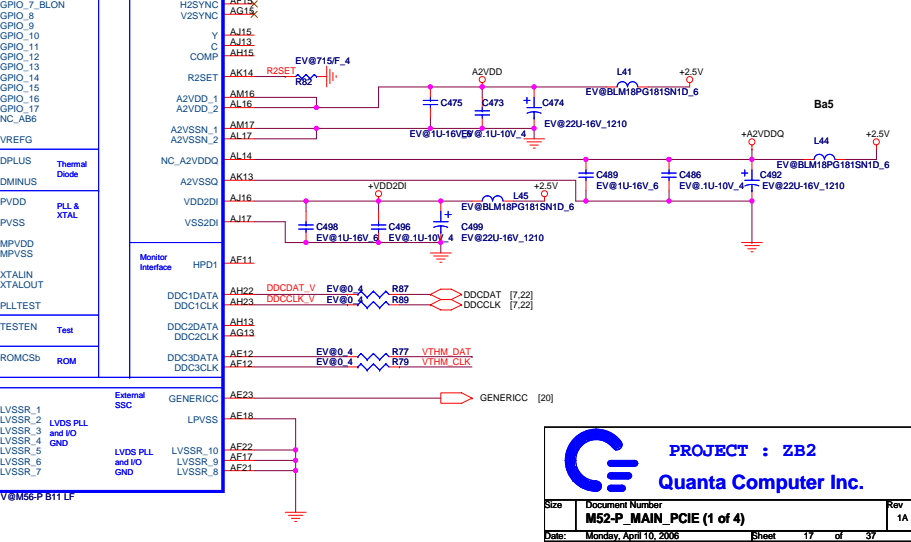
GPIO_7_BLON
GPIO_8
GPIO_9
GPIO_10
GPIO_11
GPIO_12
GPIO_13
GPIO_14
GPIO_15
GPIO_16
GPIO_17
NC_AB6

VREFG

DPLUS
DMINUS
Thermal Diode

PVDD
PVSS
PLL & XTAL

MPVDD
MPVSS

XTALIN
XTALOUT

PLLTEST

TESTEN
Test

ROMCSb
ROM

H2SYNC AF15
V2SYNC AG15

Y AJ15
C AJ13
COMP AH15

R2SET AK14 R2SET
EV@715/F_4
R62

A2VDD_1 AM16
A2VDD_2 AL16

A2VSSN_1 AM17
A2VSSN_2 AL17

NC_A2VDDQ AL14

A2VSSQ AK13

VDD2DI AJ16

VSS2DI AJ17

Monitor Interface
HPD1 AF11

DDC1DATA AH22 DDCDAT_V EV@0_4 R87 DDCDAT [7,22]
DDC1CLK AH23 DDCCLK_V EV@0_4 R89 DDCCLK [7,22]

DDC2DATA AH13
DDC2CLK AG13

DDC3DATA AF12 EV@0_4 R77 VTHM_DAT
DDC3CLK AF12 EV@0_4 R79 VTHM_CLK

External SSC
GENERICC AF23 GENERICC [20]

LPVSS AF18

LVSSR_1
LVSSR_2
LVSSR_3
LVSSR_4
LVSSR_5
LVSSR_6
LVSSR_7
LVDS PLL and I/O GND

LVDS PLL and I/O GND
LVSSR_10 AF22
LVSSR_9 AF17
LVSSR_8 AF21

V@M56-P B11 LF

A2VDD
C475 EV@1U-16V_6
C473 EV@.1U-10V_4
C474 EV@22U-16V_1210
L41 EV@BLM18PG181SN1D_6
+2.5V

Ba5

+A2VDDQ
+2.5V
L44 EV@BLM18PG181SN1D_6
C489 EV@1U-16V_6
C486 EV@.1U-10V_4
C492 EV@22U-16V_1210

+VDD2DI
+2.5V
L45 EV@BLM18PG181SN1D_6
C498 EV@1U-16V_6
C496 EV@.1U-10V_4
C499 EV@22U-16V_1210

PROJECT : ZB2
Quanta Computer Inc.

| Size | Document Number | Rev |
|---|---|---|
| | M52-P_MAIN_PCIE (1 of 4) | 1A |
| Date: | Monday, April 10, 2006 | Sheet 17 of 37 |